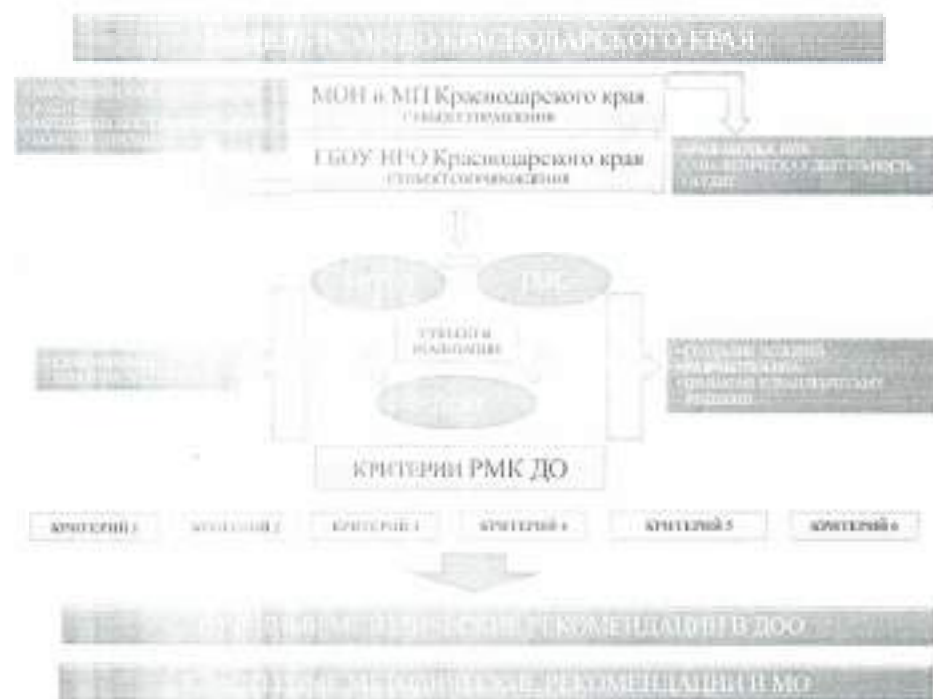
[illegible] КРАСНОДАРСКОГО КРАЯ

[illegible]

МОН и МП Краснодарского края
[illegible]

ГБОУ ИРО Краснодарского края
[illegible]

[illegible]

ИРО

РМС

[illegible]

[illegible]

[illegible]

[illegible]

КРИТЕРИИ РМК ДО

КРИТЕРИЙ 1

КРИТЕРИЙ 2

КРИТЕРИЙ 3

КРИТЕРИЙ 4

КРИТЕРИЙ 5

КРИТЕРИЙ 6

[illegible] МЕТОДИЧЕСКИЕ РЕКОМЕНДАЦИИ В ДОО

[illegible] МЕТОДИЧЕСКИЕ РЕКОМЕНДАЦИИ В МО